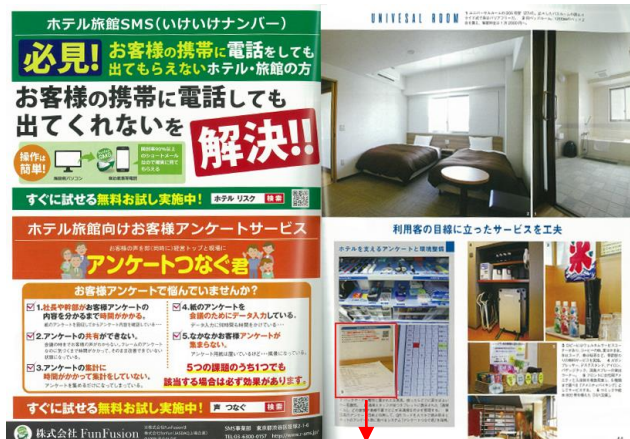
ホテル旅館SMS（いけいけナンバー）

必見！ お客様の携帯に電話をしても出てもらえないホテル・旅館の方

お客様の携帯に電話しても出てくれないを 解決!!

操作は簡単！

すぐに試せる無料お試し実施中！ ホテル リスク 検索

ホテル旅館向けお客様アンケートサービス

アンケートつなぐ君

お客様アンケートで悩んでいませんか？

1.社長や部課がお客様アンケートの内容を分かるまで時間がかかる。

2.アンケートの共有ができない。

3.アンケートの集計に時間がかかって集計もしていない。

4.紙のアンケートを会議のためにデータ入力している。

5.なかなかお客様アンケートが集まらない。

5つの課題のうち1つでも該当する場合は必ず効果があります。

すぐに試せる無料お試し実施中！ 声 つなぐ 検索

株式会社 FunFusion

UNIVESAL ROOM

利用客の目線に立ったサービスを工夫

ホテルを支えるアンケートと環境整備

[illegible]